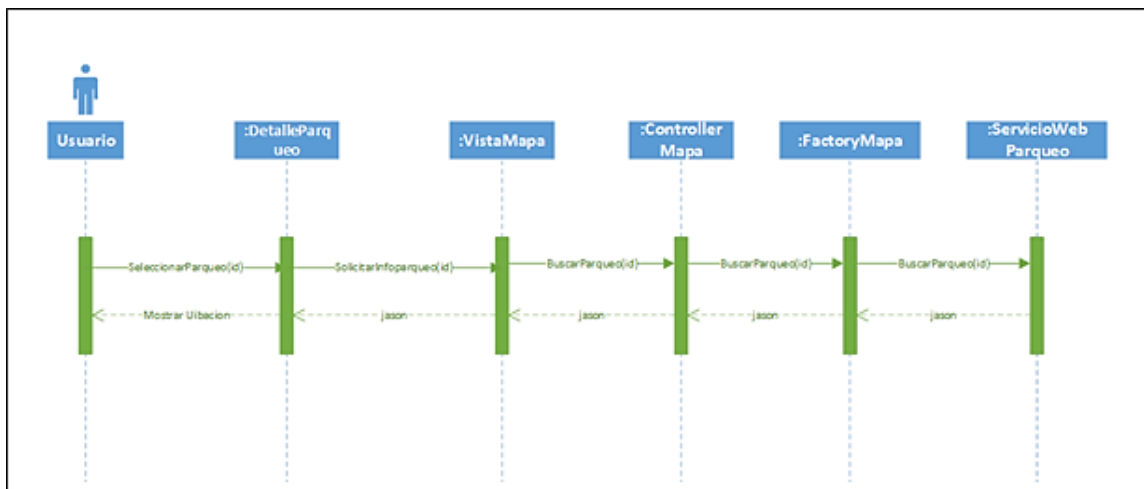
Usuario

:DetalleParqueo

:VistaMapa

:Controller Mapa

:FactoryMapa

:ServicioWeb Parqueo

SeleccionarParqueo(id)

SolicitarInfoparqueo(id)

BuscarParqueo(id)

BuscarParqueo(id)

BuscarParqueo(id)

Mostrar Uibacion

jason

jason

jason

jason